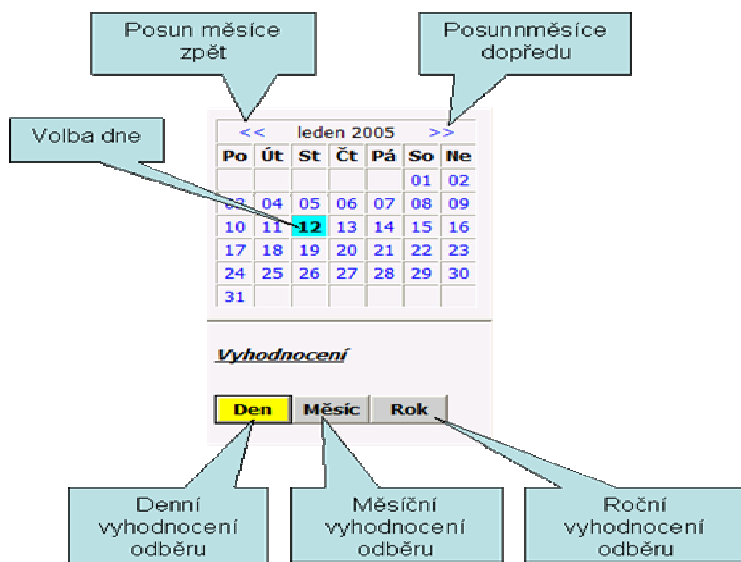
Posun měsíce zpět

Posunnměsíce dopředu

Volba dne

<< leden 2005 >>

| Po | Út | St | Čt | Pá | So | Ne |
|---|---|---|---|---|---|---|
| | | | | | 01 | 02 |
| 03 | 04 | 05 | 06 | 07 | 08 | 09 |
| 10 | 11 | 12 | 13 | 14 | 15 | 16 |
| 17 | 18 | 19 | 20 | 21 | 22 | 23 |
| 24 | 25 | 26 | 27 | 28 | 29 | 30 |
| 31 | | | | | | |

Vyhodnocení

Den Měsíc Rok

Denní vyhodnocení odběru

Měsíční vyhodnocení odběru

Roční vyhodnocení odběru